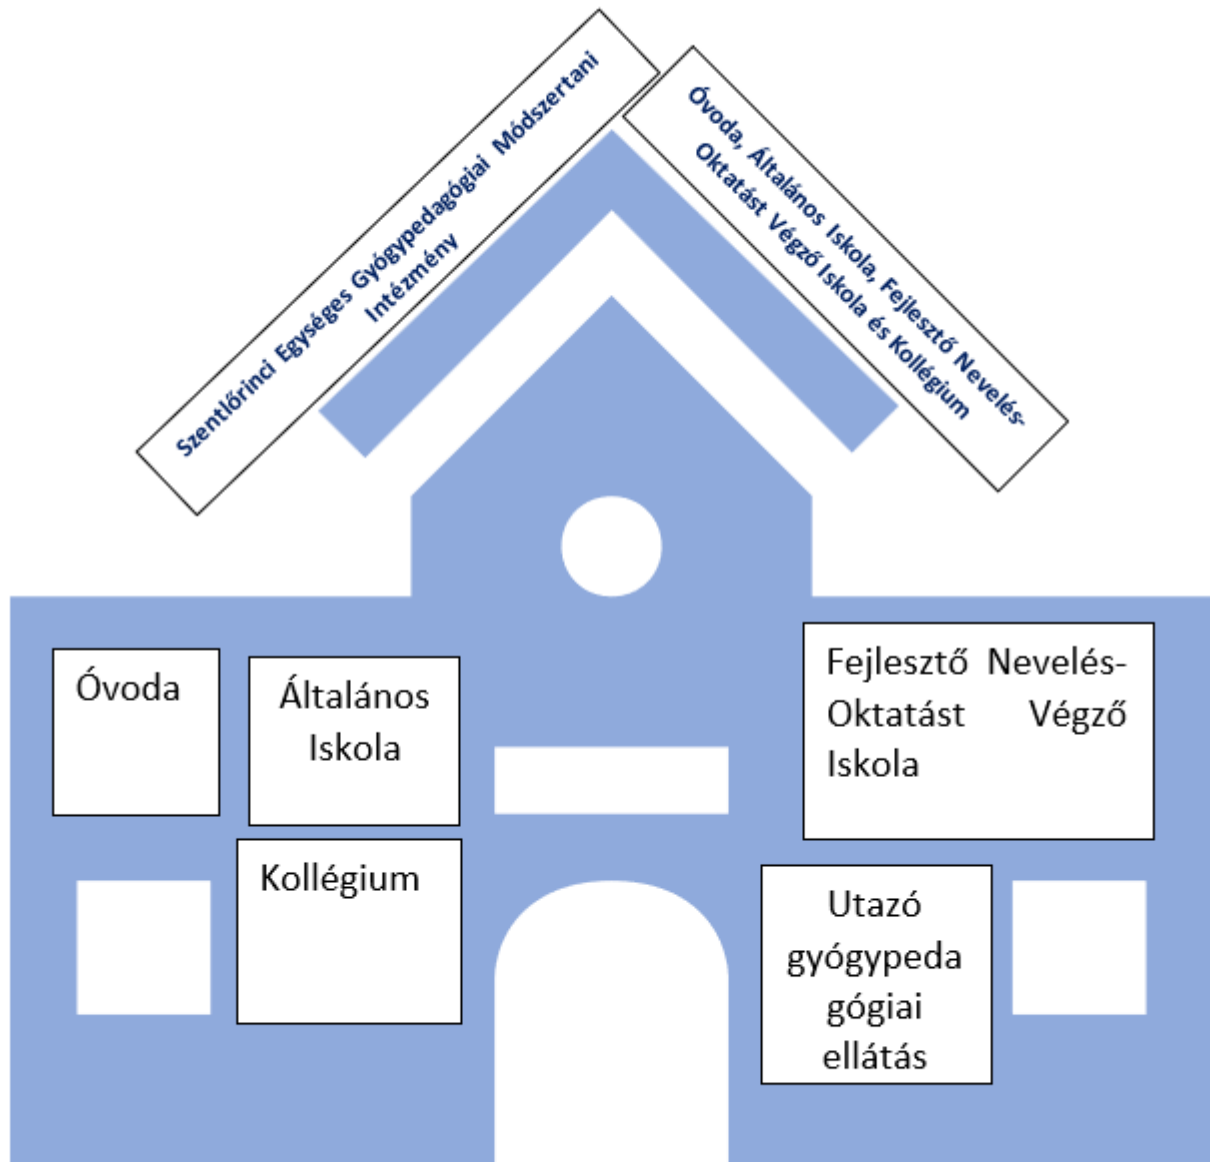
Szentlőrinci Egységes Gyógypedagógiai Módszertani Intézmény

Óvoda, Általános Iskola, Fejlesztő Nevelés-Oktatást Végző Iskola és Kollégium

Óvoda

Általános Iskola

Fejlesztő Nevelés-Oktatást Végző Iskola

Kollégium

Utazó gyógypedagógiai ellátás